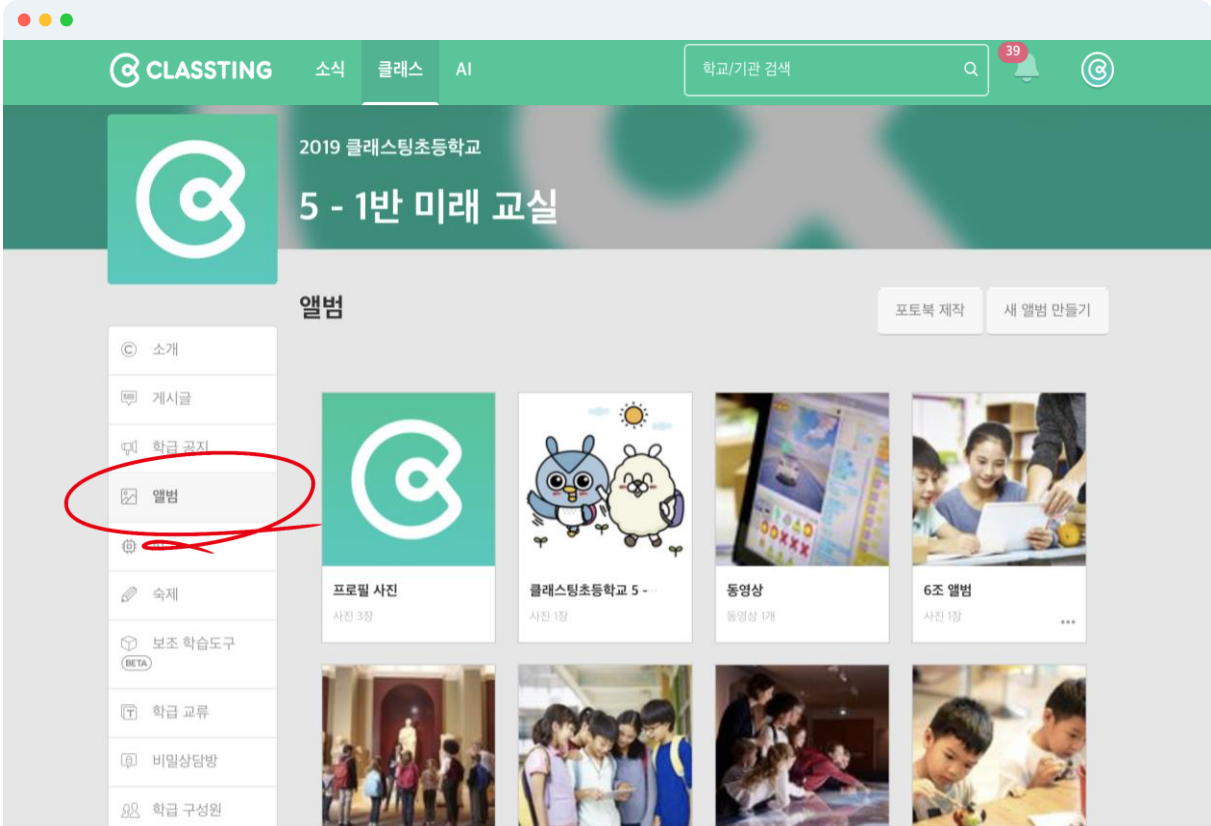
CLASSTING 소식 클래스 AI

학교/기관 검색

39

2019 클래스팅초등학교

5 - 1반 미래 교실

앨범

포토북 제작

새 앨범 만들기

소개

게시글

학급 공지

앨범

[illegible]

숙제

보조 학습도구 BETA

학급 교류

비밀상담방

학급 구성원

프로필 사진
사진 3장

클래스팅초등학교 5 -
사진 1장

동영상
동영상 1개

6조 앨범
사진 1장